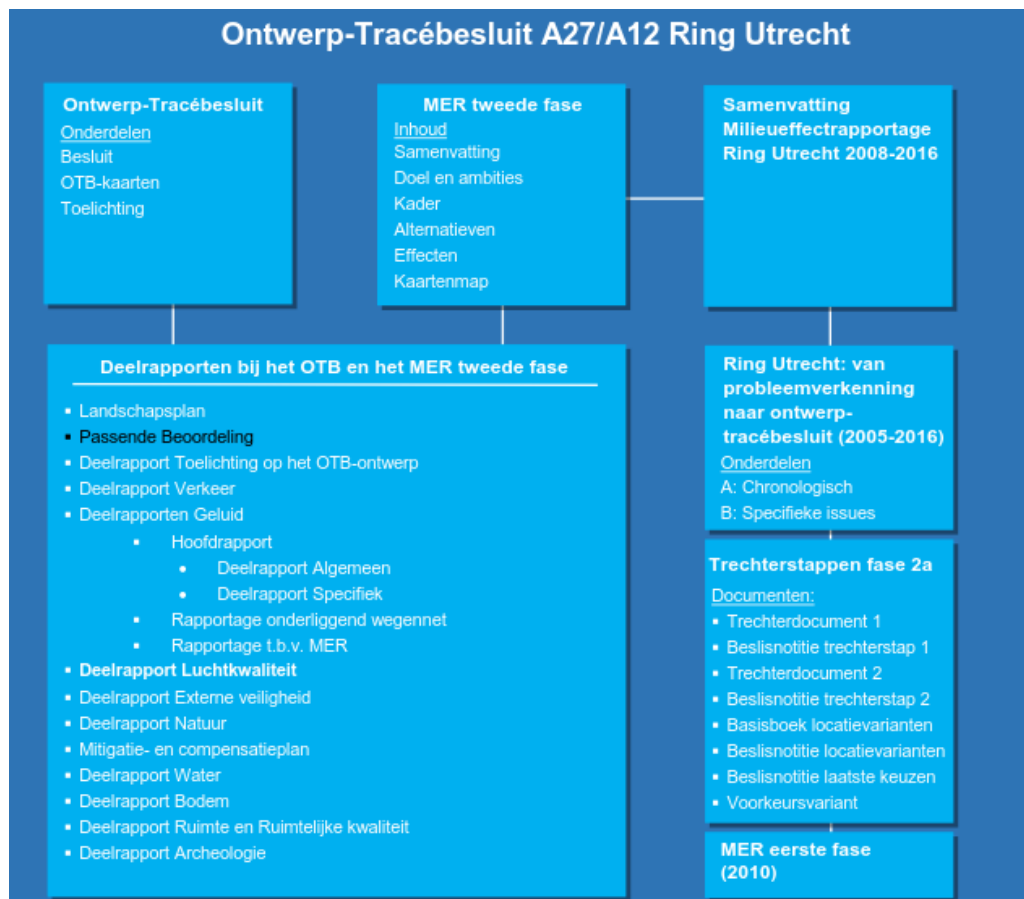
Ontwerp-Tracébesluit A27/A12 Ring Utrecht

Ontwerp-Tracébesluit
Onderdelen
Besluit
OTB-kaarten
Toelichting

MER tweede fase
Inhoud
Samenvatting
Doel en ambities
Kader
Alternatieven
Effecten
Kaartenmap

Samenvatting Milieueffectrapportage Ring Utrecht 2008-2016

Deelrapporten bij het OTB en het MER tweede fase
- Landschapsplan
- Passende Beoordeling
- Deelrapport Toelichting op het OTB-ontwerp
- Deelrapport Verkeer
- Deelrapporten Geluid
  - Hoofdrapport
    - Deelrapport Algemeen
    - Deelrapport Specifiek
  - Rapportage onderliggend wegennet
  - Rapportage t.b.v. MER
- Deelrapport Luchtkwaliteit
- Deelrapport Externe veiligheid
- Deelrapport Natuur
- Mitigatie- en compensatieplan
- Deelrapport Water
- Deelrapport Bodem
- Deelrapport Ruimte en Ruimtelijke kwaliteit
- Deelrapport Archeologie

Ring Utrecht: van probleemverkenning naar ontwerp-tracébesluit (2005-2016)
Onderdelen
A: Chronologisch
B: Specifieke issues

Trechterstappen fase 2a
Documenten:
- Trechterdocument 1
- Beslisnotitie trechterstap 1
- Trechterdocument 2
- Beslisnotitie trechterstap 2
- Basisboek locatievarianten
- Beslisnotitie locatievarianten
- Beslisnotitie laatste keuzen
- Voorkeursvariant

MER eerste fase (2010)